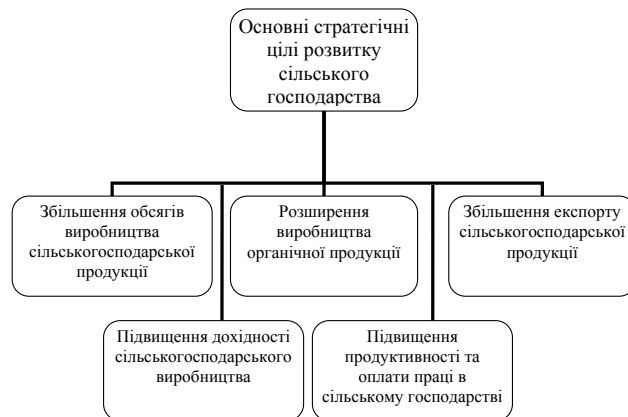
Основні стратегічні цілі розвитку сільського господарства

Збільшення обсягів виробництва сільськогосподарської продукції

Розширення виробництва органічної продукції

Збільшення експорту сільськогосподарської продукції

Підвищення дохідності сільськогосподарського виробництва

Підвищення продуктивності та оплати праці в сільському господарстві